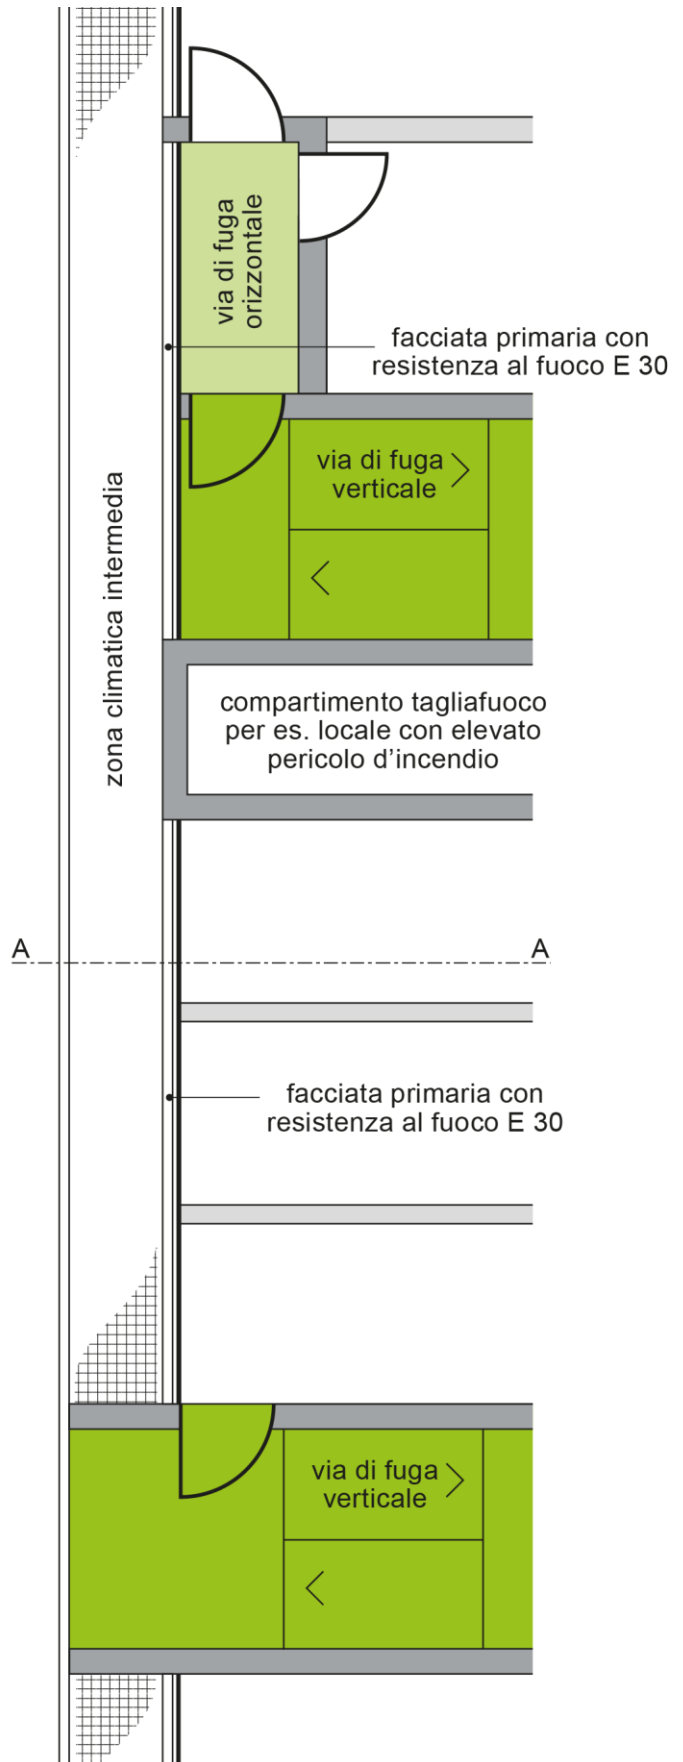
via di fuga orizzontale

facciata primaria con resistenza al fuoco E 30

via di fuga verticale

zona climatica intermedia

compartimento tagliafuoco per es. locale con elevato pericolo d'incendio

A

A

facciata primaria con resistenza al fuoco E 30

via di fuga verticale